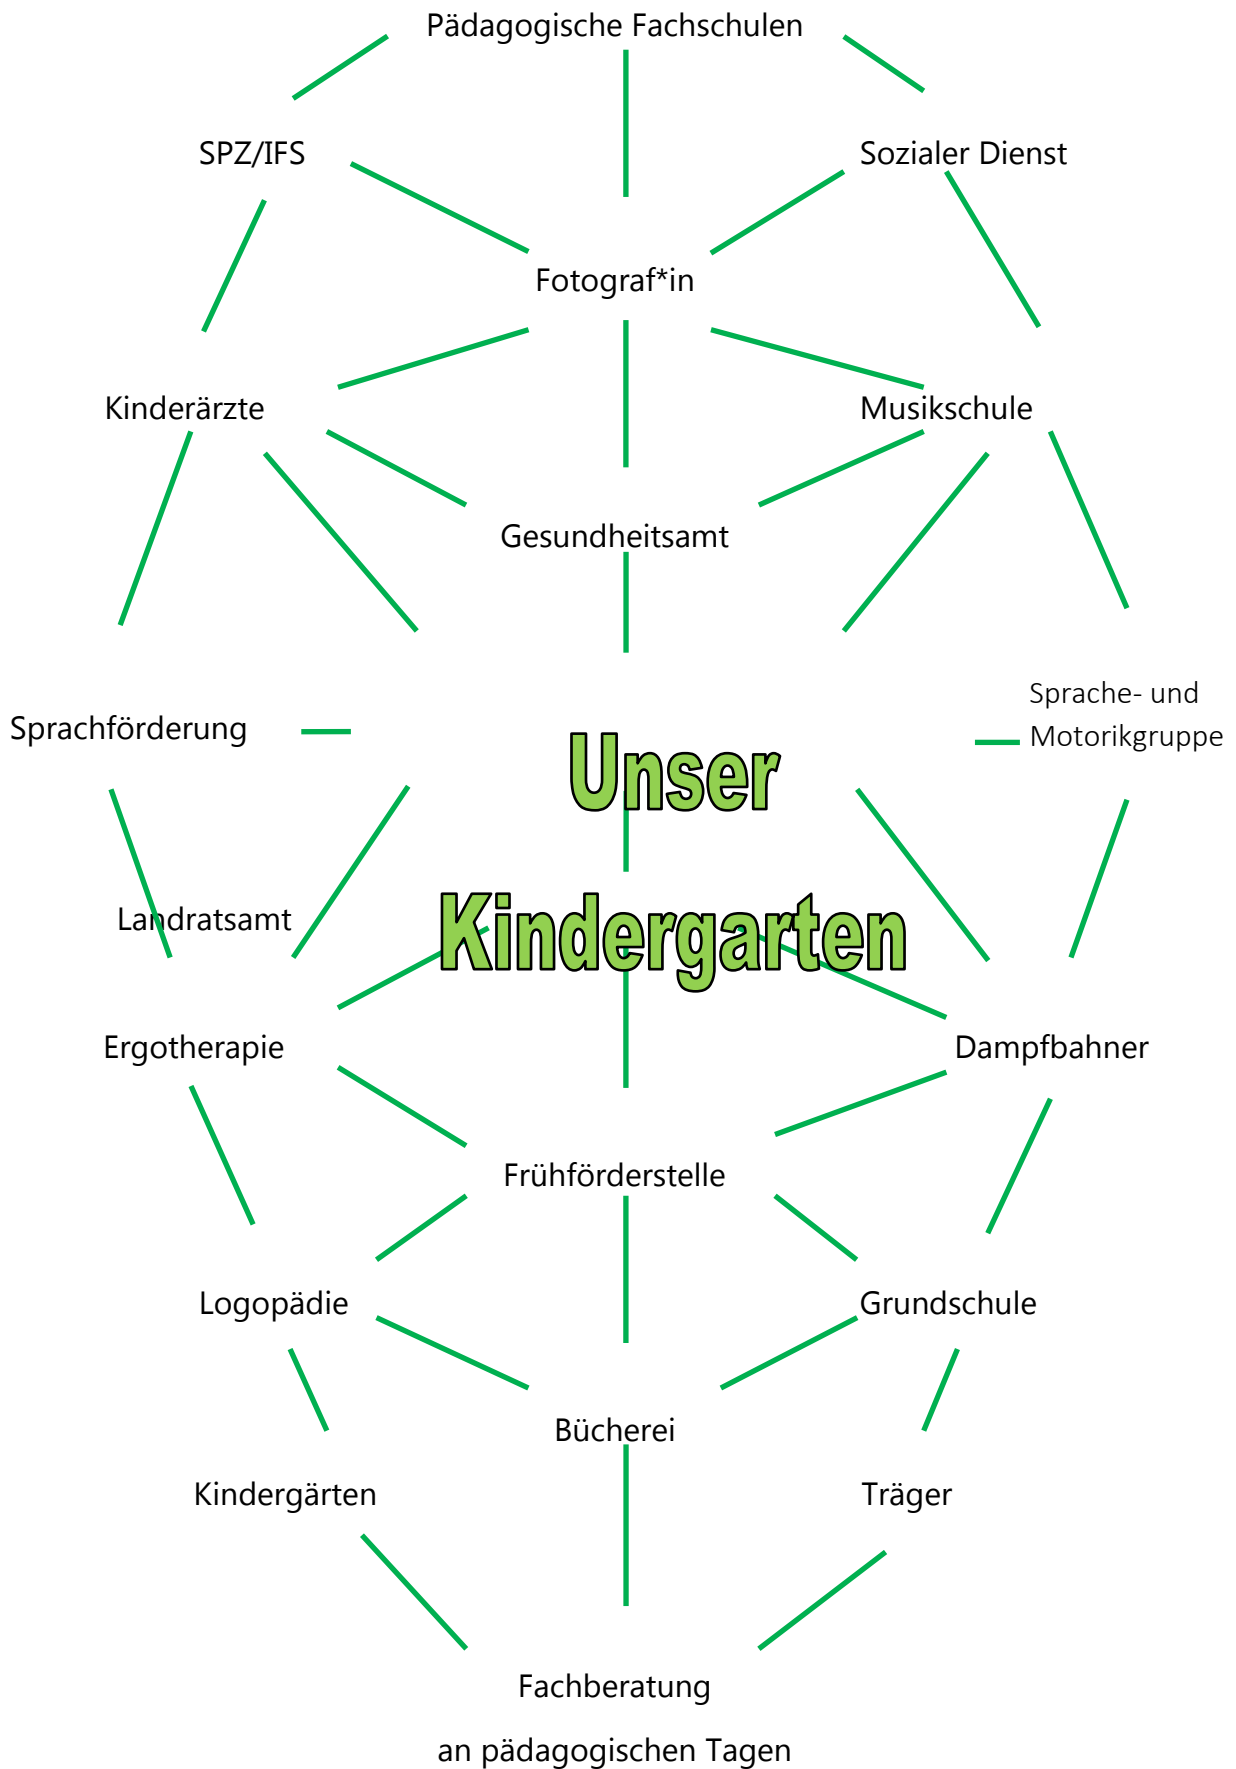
Pädagogische Fachschulen

SPZ/IFS

Sozialer Dienst

Fotograf*in

Kinderärzte

Musikschule

Gesundheitsamt

Sprachförderung

Sprache- und Motorikgruppe

Unser Kindergarten

Landratsamt

Ergotherapie

Dampfbahner

Frühförderstelle

Logopädie

Grundschule

Bücherei

Kindergärten

Träger

Fachberatung an pädagogischen Tagen